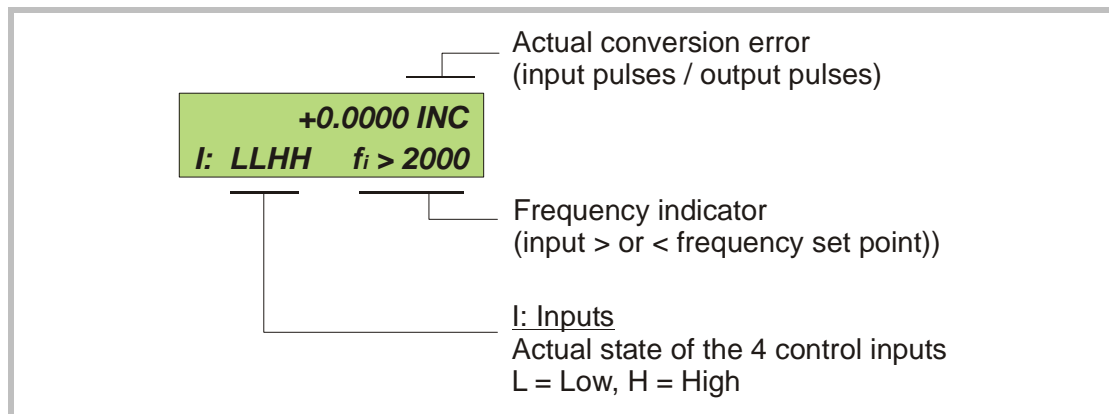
Actual conversion error
(input pulses / output pulses)

+0.0000 INC
I: LLHH $f_i$ > 2000

Frequency indicator
(input > or < frequency set point))

I: Inputs
Actual state of the 4 control inputs
L = Low, H = High